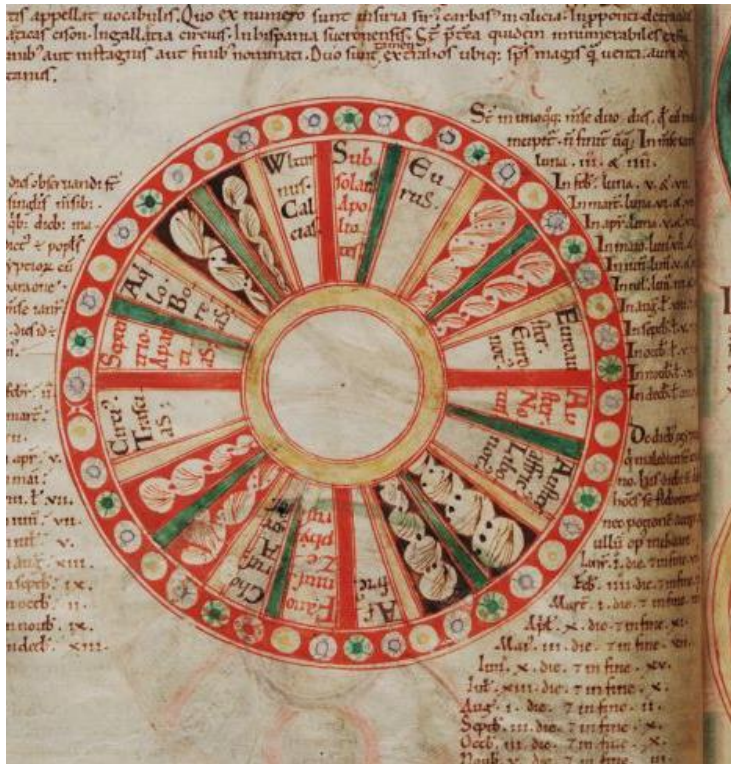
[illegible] appellat uocabulis. Quo ex numero sunt ultra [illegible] carbas in galicia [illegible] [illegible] in galliaca circius. In hispania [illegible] Sunt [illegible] quidem innumerabiles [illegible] aut in stagnis aut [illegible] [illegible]. Duo sunt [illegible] ubiq; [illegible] magis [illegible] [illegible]

Vulturnus Caleias
Sub solanus Apoliotes
Eurus
Eurus Nothus
Auster Nothus
Auster Libonothus
Affricus
Fauonius Zephirus
Chorus
Circius Thrascias
Septentrio Aparctias
Aquilo Boreas

Sed in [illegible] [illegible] duo dies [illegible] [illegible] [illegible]
In ian. luna. iii. et iiii.
In feb. luna. v. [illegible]
In mar. luna. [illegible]
In apr. luna. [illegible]
In maio. luna. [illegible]
In iun. luna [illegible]
In iul. luna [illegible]
In aug. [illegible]
In sept. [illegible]
In oct. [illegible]
In nou. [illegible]
In dec. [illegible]

Dodici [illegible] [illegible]
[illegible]
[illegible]
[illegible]

Ian. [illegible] die. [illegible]
Feb. iiii. die. 7 in fine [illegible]
Mar. i. die. 7 in fine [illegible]
Apr. x. die. 7 in fine. xi.
Mai. iii. die. 7 in fine. vii.
Iun. x. die. 7 in fine. xv.
Iul. xiii. die. 7 in fine. x.
Aug. i. die. 7 in fine. ii.
Sept. iii. die. 7 in fine. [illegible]
Oct. iii. die. 7 in fine. x.
Nou. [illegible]

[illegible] observandi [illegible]
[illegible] singulis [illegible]
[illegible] diebus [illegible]
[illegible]
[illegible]
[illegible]
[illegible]
Febr. ii.
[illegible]
In apr. v.
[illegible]
Iun. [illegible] vii.
Iul. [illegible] vii.
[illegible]
Aug. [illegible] xiii.
In septeb. ix.
Nouemb. ii.
In noub. x.
In decb. xiii.